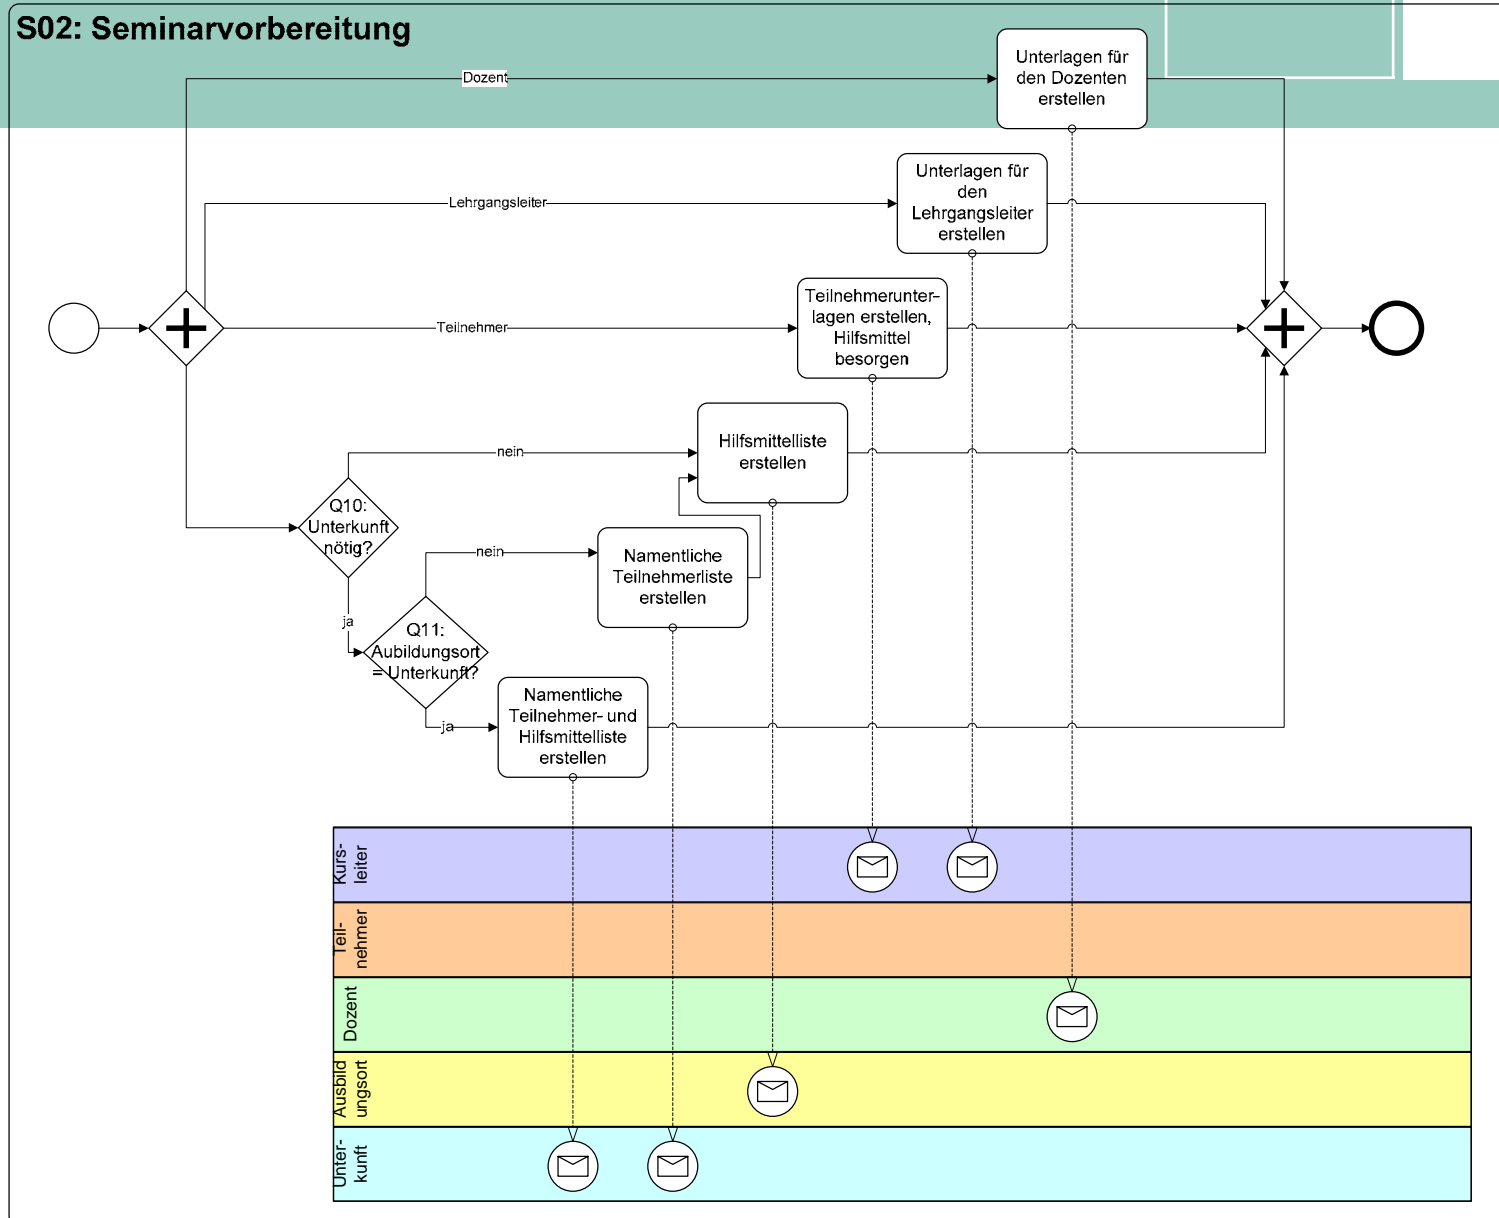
S02: Seminarvorbereitung

Dozent

Unterlagen für den Dozenten erstellen

Lehrgangsleiter

Unterlagen für den Lehrgangsleiter erstellen

Teilnehmer

Teilnehmerunterlagen erstellen, Hilfsmittel besorgen

nein

Hilfsmittelliste erstellen

Q10: Unterkunft nötig?

nein

Namentliche Teilnehmerliste erstellen

ja

Q11: Aubildungsort = Unterkunft?

ja

Namentliche Teilnehmer- und Hilfsmittelliste erstellen

Kursleiter

Teilnehmer

Dozent

Ausbildungsort

Unterkunft